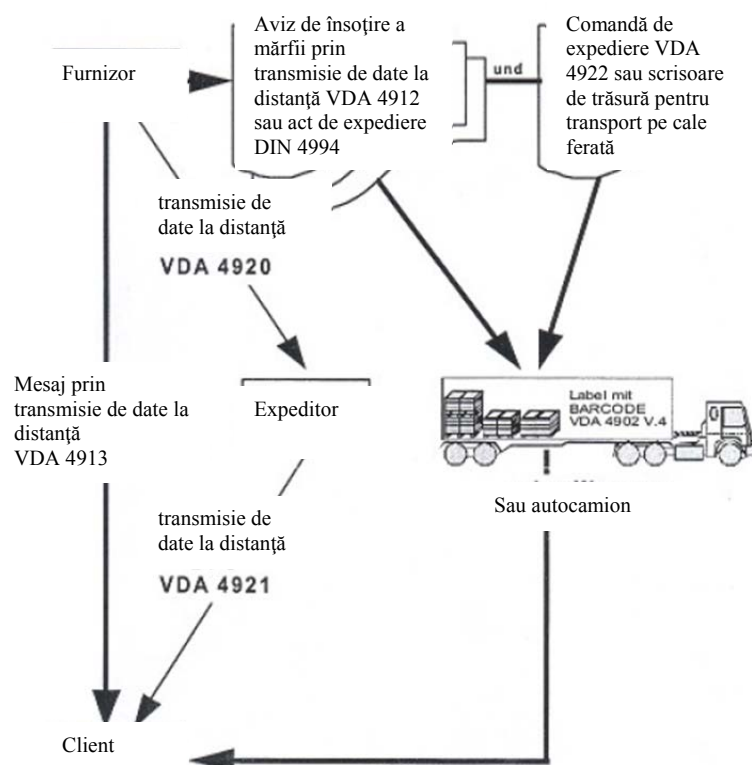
Furnizor

Aviz de însoțire a mărfii prin transmisie de date la distanță VDA 4912 sau act de expediere DIN 4994

und

Comandă de expediere VDA 4922 sau scrisoare de trăsură pentru transport pe cale ferată

transmisie de date la distanță

VDA 4920

Mesaj prin transmisie de date la distanță VDA 4913

Expeditor

Label mit BARCODE VDA 4902 V.4

Sau autocamion

transmisie de date la distanță

VDA 4921

Client